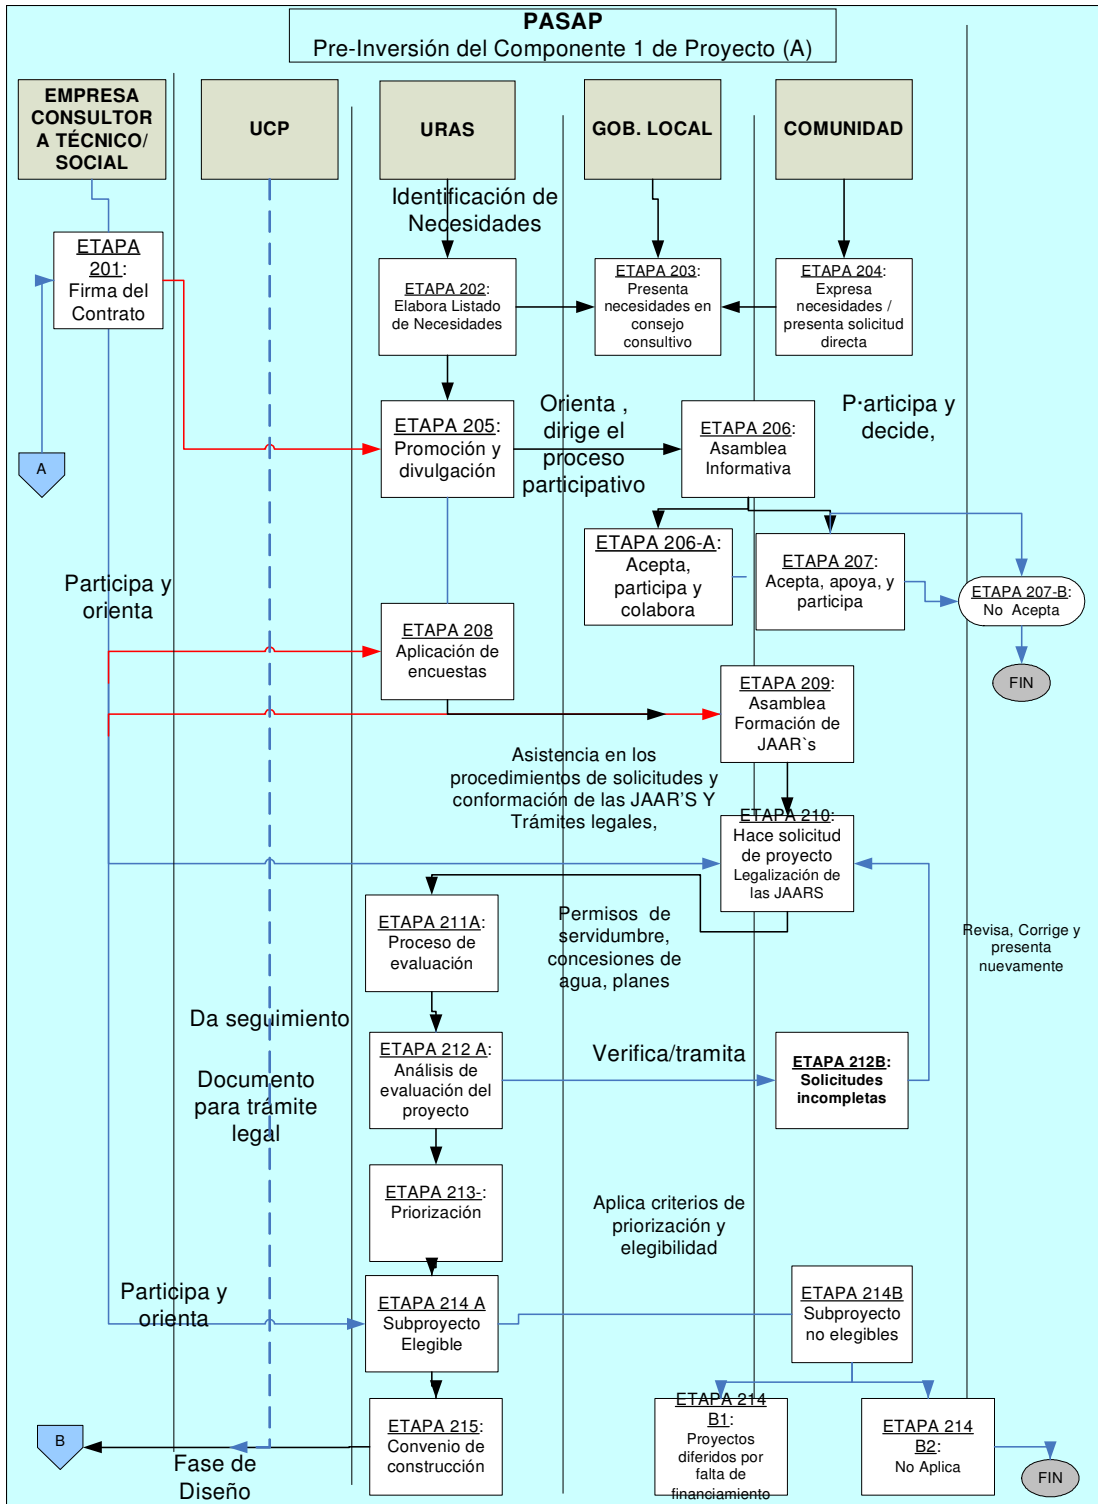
PASAP
Pre-Inversión del Componente 1 de Proyecto (A)

EMPRESA CONSULTORA TÉCNICO/ SOCIAL

UCP

URAS

GOB. LOCAL

COMUNIDAD

Identificación de Necesidades

ETAPA 201: Firma del Contrato

ETAPA 202: Elabora Listado de Necesidades

ETAPA 203: Presenta necesidades en consejo consultivo

ETAPA 204: Expresa necesidades / presenta solicitud directa

A

ETAPA 205: Promoción y divulgación

Orienta , dirige el proceso participativo

ETAPA 206: Asamblea Informativa

P·articipa y decide,

ETAPA 206-A: Acepta, participa y colabora

ETAPA 207: Acepta, apoya, y participa

ETAPA 207-B: No Acepta

Participa y orienta

ETAPA 208 Aplicación de encuestas

FIN

ETAPA 209: Asamblea Formación de JAAR`s

Asistencia en los procedimientos de solicitudes y conformación de las JAAR'S Y Trámites legales,

ETAPA 210: Hace solicitud de proyecto Legalización de las JAARS

ETAPA 211A: Proceso de evaluación

Permisos de servidumbre, concesiones de agua, planes

Revisa, Corrige y presenta nuevamente

Da seguimiento

ETAPA 212 A: Análisis de evaluación del proyecto

Verifica/tramita

ETAPA 212B: Solicitudes incompletas

Documento para trámite legal

ETAPA 213-: Priorización

Aplica criterios de priorización y elegibilidad

Participa y orienta

ETAPA 214 A Subproyecto Elegible

ETAPA 214B Subproyecto no elegibles

ETAPA 214 B1: Proyectos diferidos por falta de financiamiento

ETAPA 214 B2: No Aplica

B

ETAPA 215: Convenio de construcción

Fase de Diseño

FIN